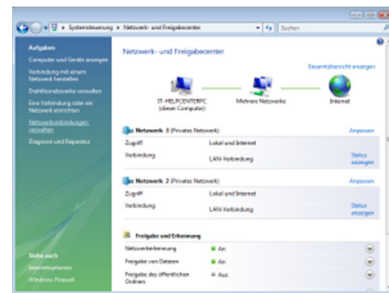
« Systemsteuerung » Netzwerk- und Freigabecenter
Suchen

Aufgaben
Computer und Geräte anzeigen
Verbindung mit einem Netzwerk herstellen
Drahtlosnetzwerke verwalten
Eine Verbindung oder ein Netzwerk einrichten
Netzwerkverbindungen verwalten
Diagnose und Reparatur

Siehe auch
Internetoptionen
Windows-Firewall

Netzwerk- und Freigabecenter
Gesamtübersicht anzeigen
IT-HELPCENTERPC (dieser Computer)
Mehrere Netzwerke
Internet

Netzwerk 3 (Privates Netzwerk)
Anpassen
Zugriff Lokal und Internet
Verbindung LAN-Verbindung
Status anzeigen

Netzwerk 2 (Privates Netzwerk)
Anpassen
Zugriff Lokal und Internet
Verbindung LAN-Verbindung
Status anzeigen

Freigabe und Erkennung
Netzwerkerkennung ● An
Freigabe von Dateien ● An
Freigabe des öffentlichen Ordners ● Aus